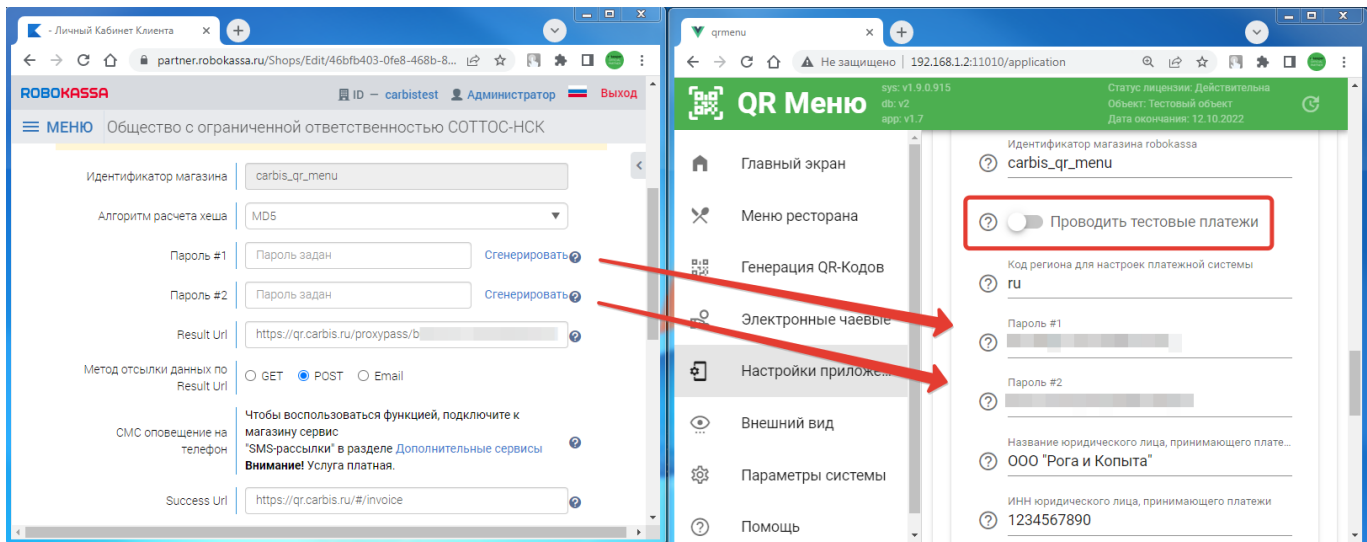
- Личный Кабинет Клиента
partner.robokassa.ru/Shops/Edit/46bfb403-0fe8-468b-8...
ROBOKASSA
ID — carbistest Администратор Выход
МЕНЮ Общество с ограниченной ответственностью СОТТОС-НСК

| | |
|---|---|
| Идентификатор магазина | carbis_qr_menu |
| Алгоритм расчета хеша | MD5 |
| Пароль #1 | Пароль задан Сгенерировать |
| Пароль #2 | Пароль задан Сгенерировать |
| Result Url | https://qr.carbis.ru/proxypass/b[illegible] |
| Метод отсылки данных по Result Url | GET POST Email |
| СМС оповещение на телефон | Чтобы воспользоваться функцией, подключите к магазину сервис "SMS-рассылки" в разделе Дополнительные сервисы **Внимание!** Услуга платная. |
| Success Url | https://qr.carbis.ru/#/invoice |

qrmenu
Не защищено | 192.168.1.2:11010/application
QR Меню
sys: v1.9.0.915
db: v2
app: v1.7
Статус лицензии: Действительна
Объект: Тестовый объект
Дата окончания: 12.10.2022

Главный экран
Меню ресторана
Генерация QR-Кодов
Электронные чаевые
Настройки приложе...
Внешний вид
Параметры системы
Помощь

Идентификатор магазина robokassa
carbis_qr_menu
Проводить тестовые платежи
Код региона для настроек платежной системы
ru
Пароль #1
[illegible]
Пароль #2
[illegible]
Название юридического лица, принимающего плате...
ООО "Рога и Копыта"
ИНН юридического лица, принимающего платежи
1234567890